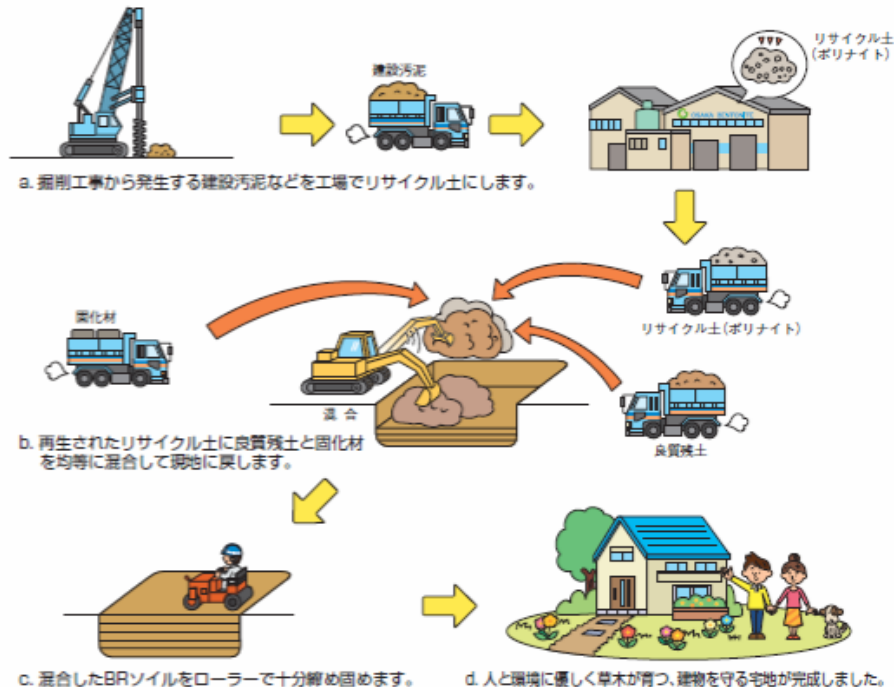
建設汚泥

リサイクル土
(ポリナイト)

OSAKA BENTONITE

a. 掘削工事から発生する建設汚泥などを工場でリサイクル土にします。

固化材

リサイクル土(ポリナイト)

混合

良質残土

b. 再生されたリサイクル土に良質残土と固化材を均等に混合して現地に戻します。

c. 混合したBRソイルをローラーで十分締め固めます。

d. 人と環境に優しく草木が育つ、建物を守る宅地が完成しました。